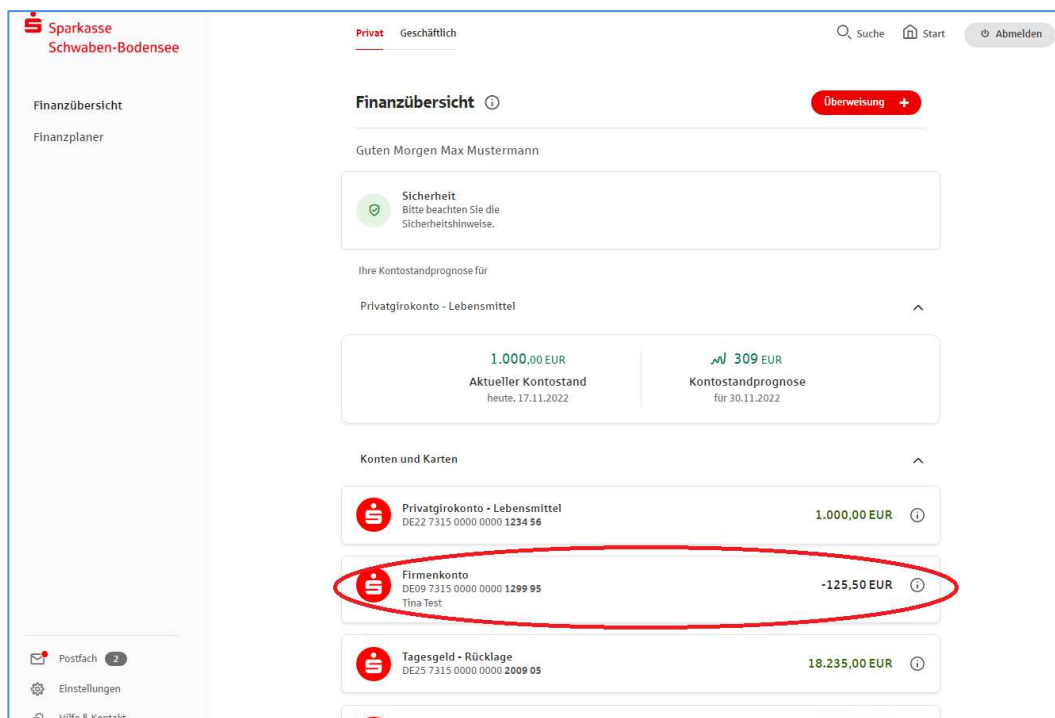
Sparkasse Schwaben-Bodensee

Finanzübersicht

Finanzplaner

Privat Geschäftlich

Suche Start Abmelden

Finanzübersicht

Überweisung +

Guten Morgen Max Mustermann

Sicherheit
Bitte beachten Sie die Sicherheitshinweise.

Ihre Kontostandprognose für

Privatgirokonto - Lebensmittel

1.000,00 EUR
Aktueller Kontostand
heute, 17.11.2022

309 EUR
Kontostandprognose
für 30.11.2022

Konten und Karten

Privatgirokonto - Lebensmittel
DE22 7315 0000 0000 1234 56
1.000,00 EUR

Firmenkonto
DE09 7315 0000 0000 1299 95
Tina Test
-125,50 EUR

Tagesgeld - Rücklage
DE25 7315 0000 0000 2009 05
18.235,00 EUR

Postfach 2

Einstellungen

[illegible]